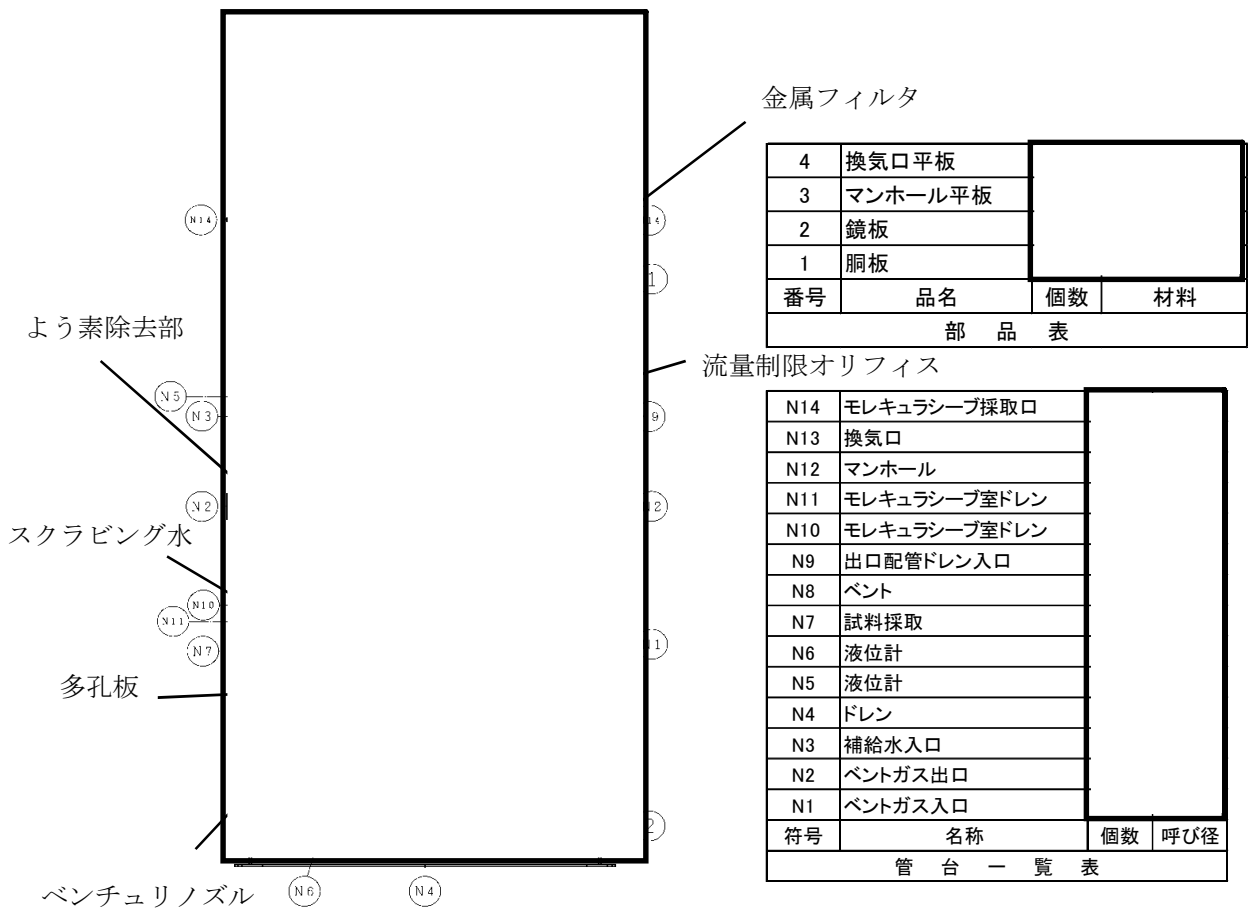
金属フィルタ

| 4 | 換気口平板 | | |
|---|---|---|---|
| 3 | マンホール平板 | | |
| 2 | 鏡板 | | |
| 1 | 胴板 | | |
| 番号 | 品名 | 個数 | 材料 |

部　品　表

よう素除去部

流量制限オリフィス

スクラビング水

多孔板

ベンチュリノズル

N14 N14 N1 N5 N3 N9 N2 N12 N10 N11 N7 N11 N2 N6 N4

| N14 | モレキュラシーブ採取口 | | |
|---|---|---|---|
| N13 | 換気口 | | |
| N12 | マンホール | | |
| N11 | モレキュラシーブ室ドレン | | |
| N10 | モレキュラシーブ室ドレン | | |
| N9 | 出口配管ドレン入口 | | |
| N8 | ベント | | |
| N7 | 試料採取 | | |
| N6 | 液位計 | | |
| N5 | 液位計 | | |
| N4 | ドレン | | |
| N3 | 補給水入口 | | |
| N2 | ベントガス出口 | | |
| N1 | ベントガス入口 | | |
| 符号 | 名称 | 個数 | 呼び径 |

管　台　一　覧　表